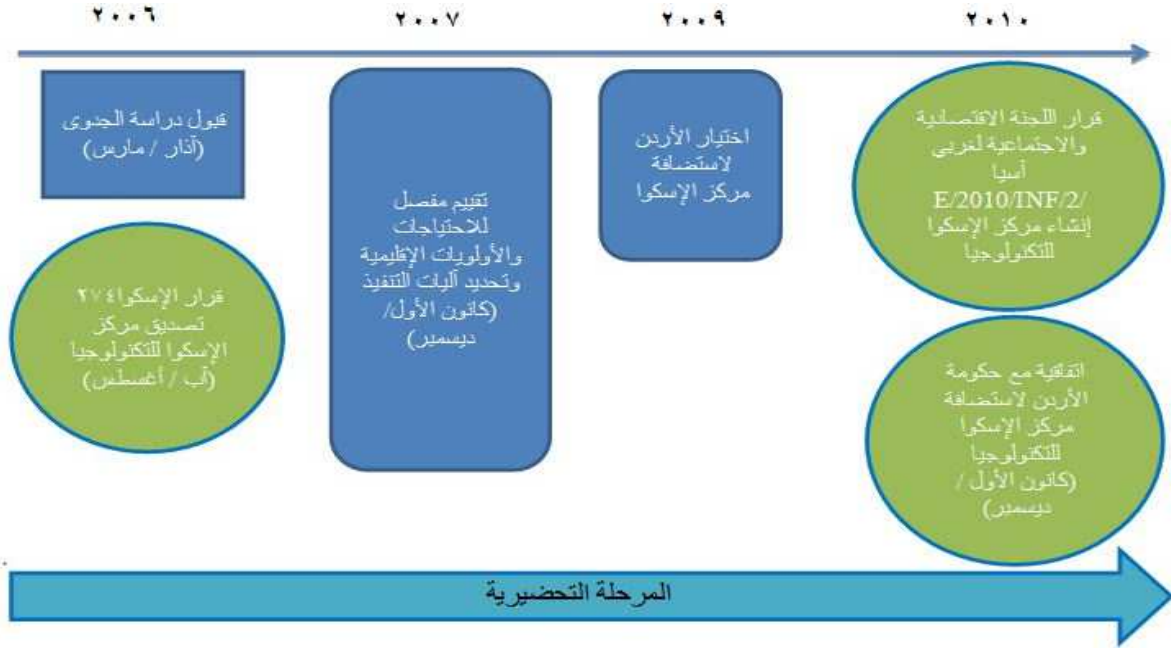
٢٠٠٦

قبول دراسة الجدوى (آذار / مارس)

قرار الإسكوا ٢٧٤ تصديق مركز الإسكوا للتكنولوجيا (آب / أغسطس)

٢٠٠٧

تقييم مفصل للاحتياجات والأولويات الإقليمية وتحديد آليات التنفيذ (كانون الأول/ ديسمبر)

٢٠٠٩

اختيار الأردن لاستضافة مركز الإسكوا

٢٠١٠

قرار اللجنة الاقتصادية والاجتماعية لغربي آسيا E/2010/INF/2/ إنشاء مركز الإسكوا للتكنولوجيا

اتفاقية مع حكومة الأردن لاستضافة مركز الإسكوا للتكنولوجيا (كانون الأول / ديسمبر)

المرحلة التحضيرية